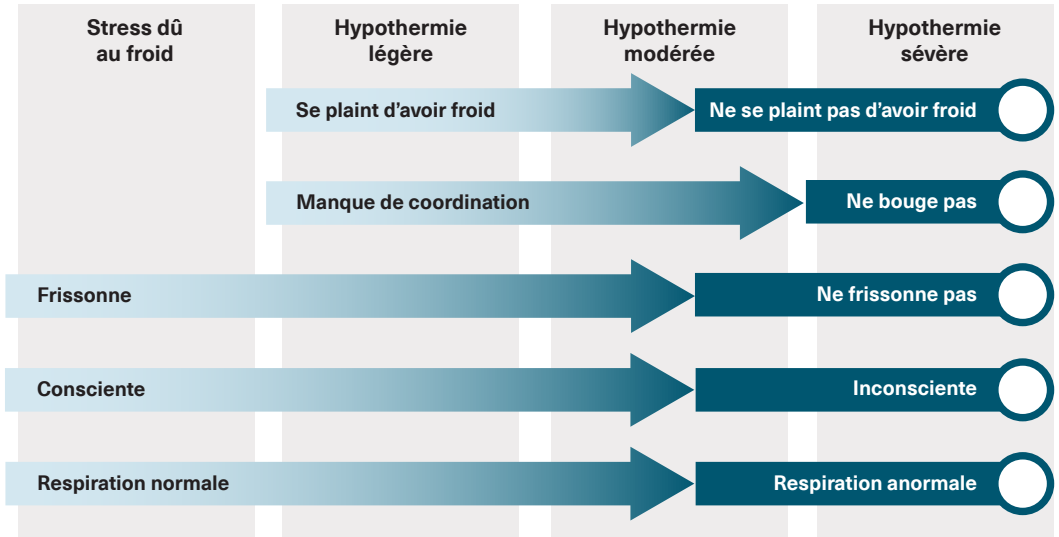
Stress dû au froid

Hypothermie légère

Hypothermie modérée

Hypothermie sévère

Se plaint d'avoir froid

Ne se plaint pas d'avoir froid

Manque de coordination

Ne bouge pas

Frissonne

Ne frissonne pas

Consciente

Inconsciente

Respiration normale

Respiration anormale